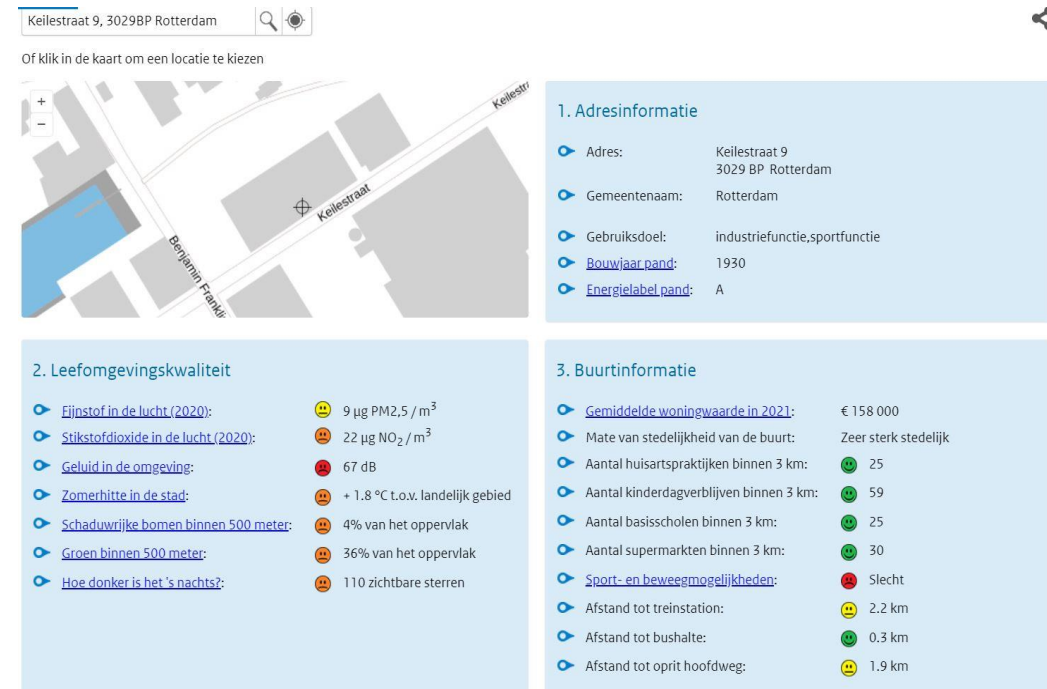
Keilestraat 9, 3029BP Rotterdam

Of klik in de kaart om een locatie te kiezen

+
−

Keilestr
Keilestraat
Benjamin Frankl

1. Adresinformatie

Adres: Keilestraat 9 3029 BP Rotterdam
Gemeentenaam: Rotterdam
Gebruiksdoel: industriefunctie,sportfunctie
Bouwjaar pand: 1930
Energielabel pand: A

2. Leefomgevingskwaliteit

Fijnstof in de lucht (2020): 9 µg PM2,5 / $m^3$
Stikstofdioxide in de lucht (2020): 22 µg $NO_2$ / $m^3$
Geluid in de omgeving: 67 dB
Zomerhitte in de stad: + 1.8 °C t.o.v. landelijk gebied
Schaduwrijke bomen binnen 500 meter: 4% van het oppervlak
Groen binnen 500 meter: 36% van het oppervlak
Hoe donker is het 's nachts?: 110 zichtbare sterren

3. Buurtinformatie

Gemiddelde woningwaarde in 2021: € 158 000
Mate van stedelijkheid van de buurt: Zeer sterk stedelijk
Aantal huisartspraktijken binnen 3 km: 25
Aantal kinderdagverblijven binnen 3 km: 59
Aantal basisscholen binnen 3 km: 25
Aantal supermarkten binnen 3 km: 30
Sport- en beweegmogelijkheden: Slecht
Afstand tot treinstation: 2.2 km
Afstand tot bushalte: 0.3 km
Afstand tot oprit hoofdweg: 1.9 km